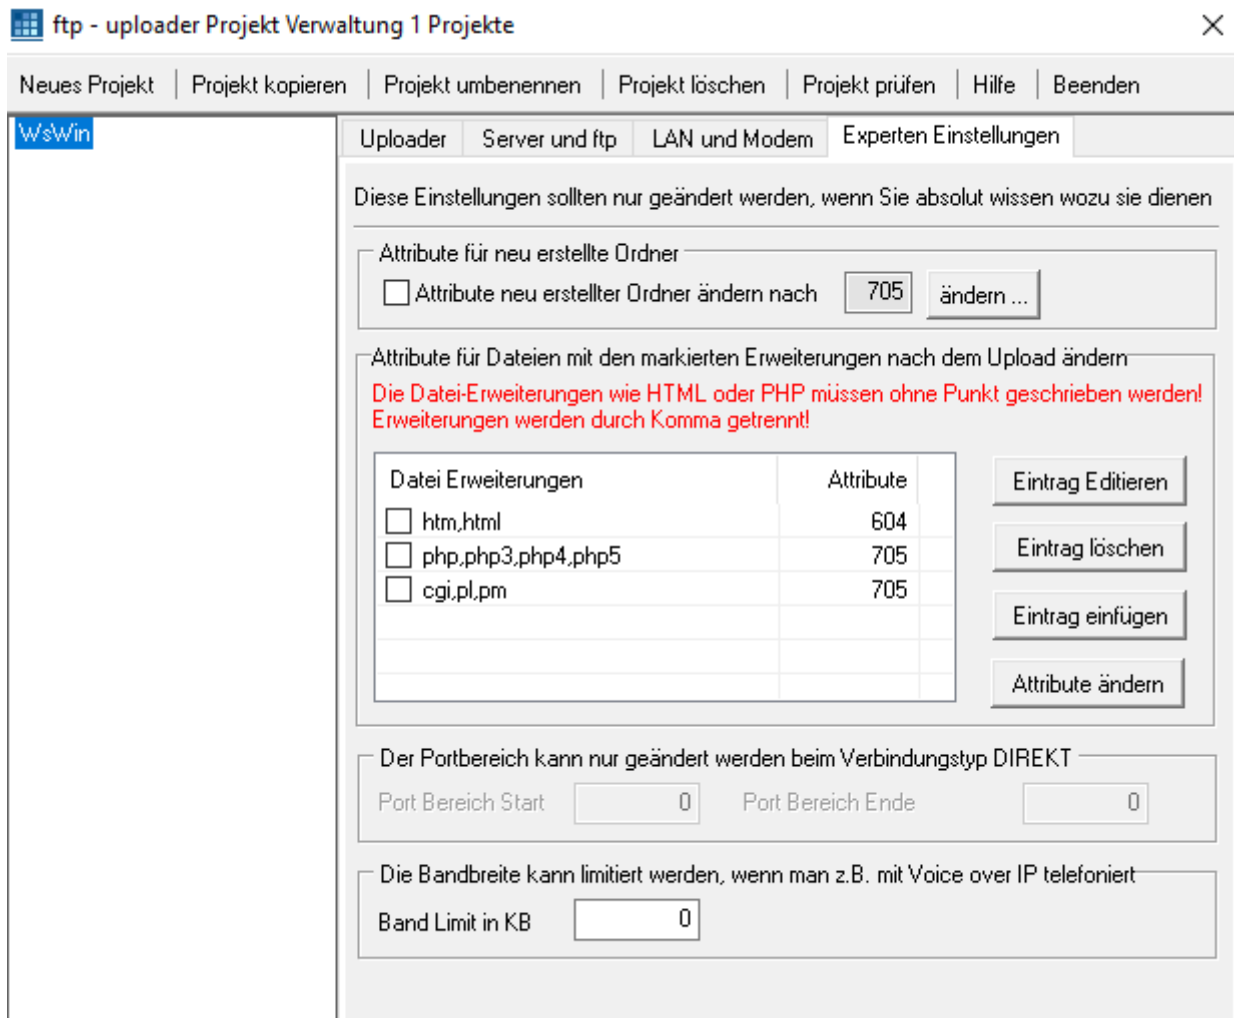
ftp - uploader Projekt Verwaltung 1 Projekte

Neues Projekt | Projekt kopieren | Projekt umbenennen | Projekt löschen | Projekt prüfen | Hilfe | Beenden

WsWin

Uploader | Server und ftp | LAN und Modem | Experten Einstellungen

Diese Einstellungen sollten nur geändert werden, wenn Sie absolut wissen wozu sie dienen

Attribute für neu erstellte Ordner

Attribute neu erstellter Ordner ändern nach 705 ändern ...

Attribute für Dateien mit den markierten Erweiterungen nach dem Upload ändern

Die Datei-Erweiterungen wie HTML oder PHP müssen ohne Punkt geschrieben werden! Erweiterungen werden durch Komma getrennt!

| Datei Erweiterungen | Attribute |
|---|---|
| htm,html | 604 |
| php,php3,php4,php5 | 705 |
| cgi,pl,pm | 705 |

Eintrag Editieren
Eintrag löschen
Eintrag einfügen
Attribute ändern

Der Portbereich kann nur geändert werden beim Verbindungstyp DIREKT

Port Bereich Start 0 Port Bereich Ende 0

Die Bandbreite kann limitiert werden, wenn man z.B. mit Voice over IP telefoniert

Band Limit in KB 0